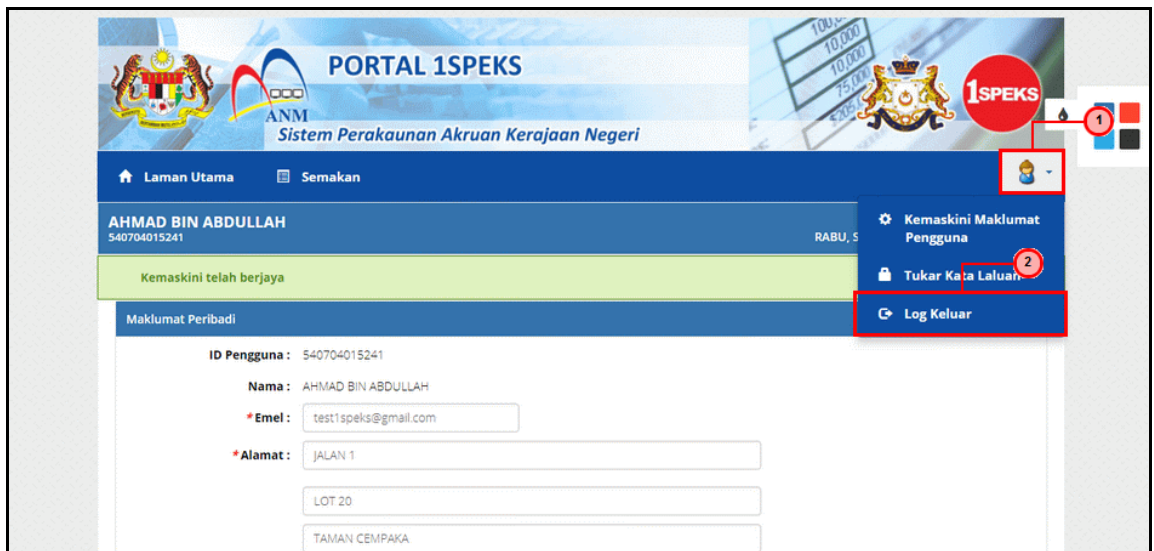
PORTAL 1SPEKS

ANM

Sistem Perakaunan Akruan Kerajaan Negeri

1SPEKS

1

Laman Utama

Semakan

AHMAD BIN ABDULLAH
540704015241

RABU, S

Kemaskini Maklumat Pengguna

2

Tukar Kata Laluan

Log Keluar

Kemaskini telah berjaya

Maklumat Peribadi

ID Pengguna : 540704015241

Nama : AHMAD BIN ABDULLAH

*Emel : test1speks@gmail.com

*Alamat : JALAN 1

LOT 20

TAMAN CEMPAKA